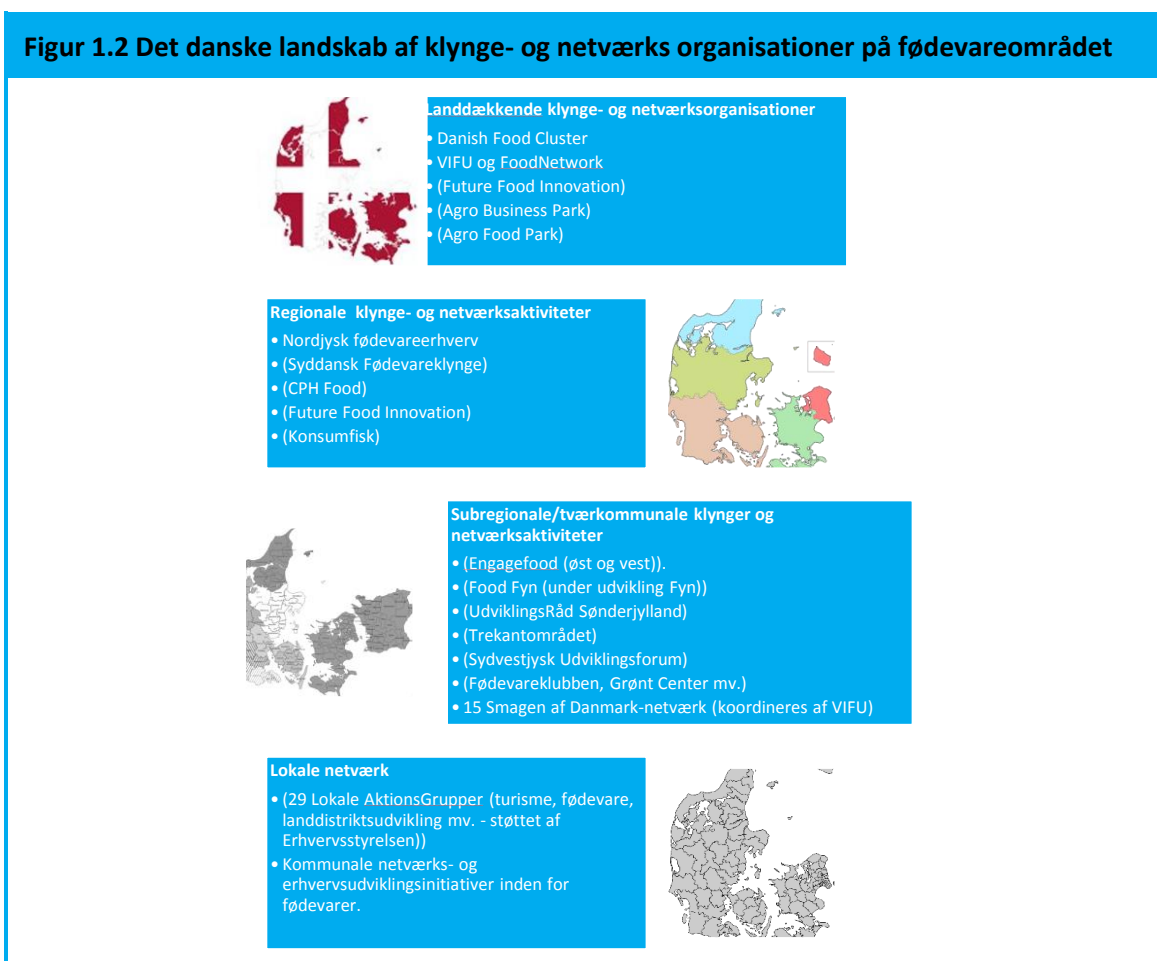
Figur 1.2 Det danske landskab af klynge- og netværks organisationer på fødevareområdet

Landdækkende klynge- og netværksorganisationer
• Danish Food Cluster
• VIFU og FoodNetwork
• (Future Food Innovation)
• (Agro Business Park)
• (Agro Food Park)

Regionale klynge- og netværksaktiviteter
• Nordjysk fødevareerhverv
• (Syddansk Fødevareklynge)
• (CPH Food)
• (Future Food Innovation)
• (Konsumfisk)

Subregionale/tværkommunale klynger og netværksaktiviteter
• (Engagefood (øst og vest)).
• (Food Fyn (under udvikling Fyn))
• (UdviklingsRåd Sønderjylland)
• (Trekantområdet)
• (Sydvestjysk Udviklingsforum)
• (Fødevareklubben, Grønt Center mv.)
• 15 Smagen af Danmark-netværk (koordineres af VIFU)

Lokale netværk
• (29 Lokale AktionsGrupper (turisme, fødevare, landdistriktsudvikling mv. - støttet af Erhvervsstyrelsen))
• Kommunale netværks- og erhvervsudviklingsinitiativer inden for fødevarer.